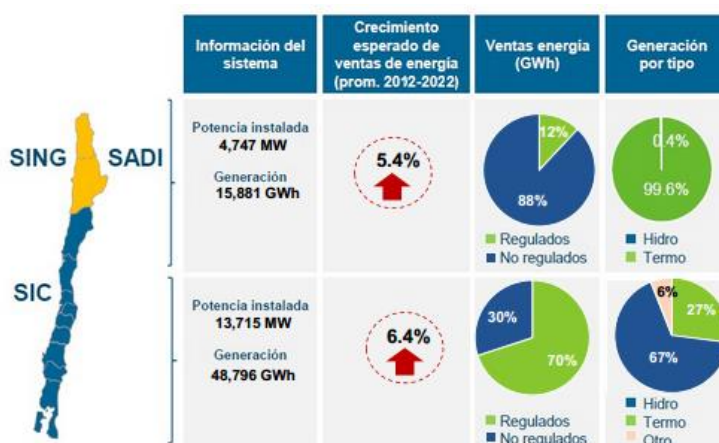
| | Información del sistema | Crecimiento esperado de ventas de energía (prom. 2012-2022) | Ventas energía (GWh) | Generación por tipo |
|---|---|---|---|---|
| SING SADI | Potencia instalada 4,747 MW<br>Generación 15,881 GWh | 5.4% | 12%<br>88%<br>Regulados<br>No regulados | 0.4%<br>99.6%<br>Hidro<br>Termo |
| SIC | Potencia instalada 13,715 MW<br>Generación 48,796 GWh | 6.4% | 30%<br>70%<br>Regulados<br>No regulados | 6%<br>27%<br>67%<br>Hidro<br>Termo<br>Otro |